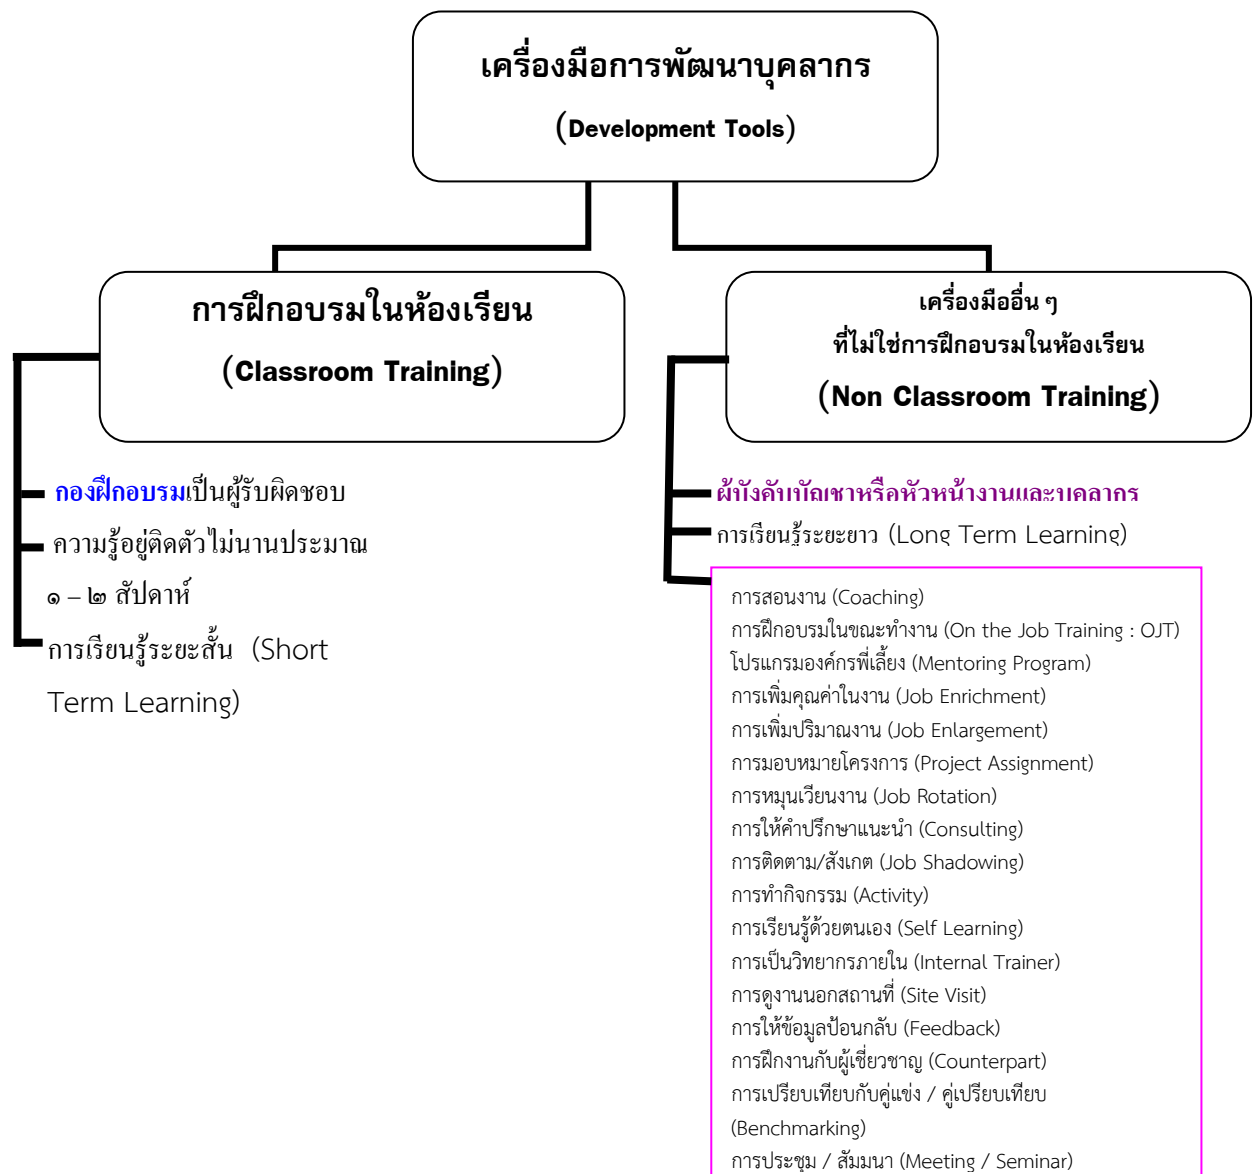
เครื่องมือการพัฒนาบุคลากร

(Development Tools)

การฝึกอบรมในห้องเรียน

(Classroom Training)

เครื่องมืออื่น ๆ
ที่ไม่ใช่การฝึกอบรมในห้องเรียน

(Non Classroom Training)

กองฝึกอบรมเป็นผู้รับผิดชอบ

ความรู้อยู่ติดตัวไม่นานประมาณ

๑ – ๒ สัปดาห์

การเรียนรู้ระยะสั้น (Short Term Learning)

ผู้บังคับบัญชาหรือหัวหน้างานและบุคลากร

การเรียนรู้ระยะยาว (Long Term Learning)

การสอนงาน (Coaching)
การฝึกอบรมในขณะทำงาน (On the Job Training : OJT)
โปรแกรมองค์กรพี่เลี้ยง (Mentoring Program)
การเพิ่มคุณค่าในงาน (Job Enrichment)
การเพิ่มปริมาณงาน (Job Enlargement)
การมอบหมายโครงการ (Project Assignment)
การหมุนเวียนงาน (Job Rotation)
การให้คำปรึกษาแนะนำ (Consulting)
การติดตาม/สังเกต (Job Shadowing)
การทำกิจกรรม (Activity)
การเรียนรู้ด้วยตนเอง (Self Learning)
การเป็นวิทยากรภายใน (Internal Trainer)
การดูงานนอกสถานที่ (Site Visit)
การให้ข้อมูลป้อนกลับ (Feedback)
การฝึกงานกับผู้เชี่ยวชาญ (Counterpart)
การเปรียบเทียบกับคู่แข่ง / คู่เปรียบเทียบ (Benchmarking)
การประชุม / สัมมนา (Meeting / Seminar)